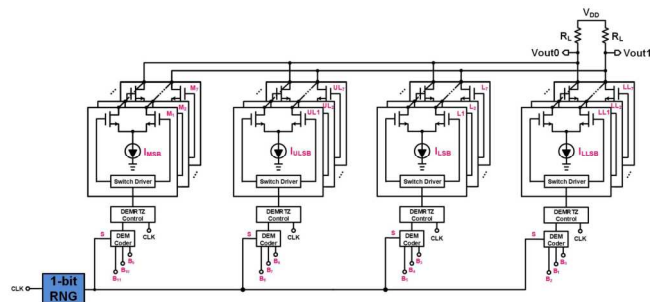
$V_{DD}$
$R_L$
$R_L$
Vout0
Vout1
$M_T$
$M_1$
$I_{MSB}$
Switch Driver
DEMRTZ Control
CLK
S
DEM Coder
$B_{12}$
$B_{11}$
$UL_T$
$UL1$
$I_{ULSB}$
Switch Driver
DEMRTZ Control
CLK
S
DEM Coder
$B_8$
$B_7$
$L_T$
$L1$
$I_{LSB}$
Switch Driver
DEMRTZ Control
CLK
S
DEM Coder
$B_4$
$B_3$
$LL_T$
$LL1$
$I_{LLSB}$
Switch Driver
DEMRTZ Control
CLK
S
DEM Coder
$B_2$
$B_1$
CLK
1-bit RNG